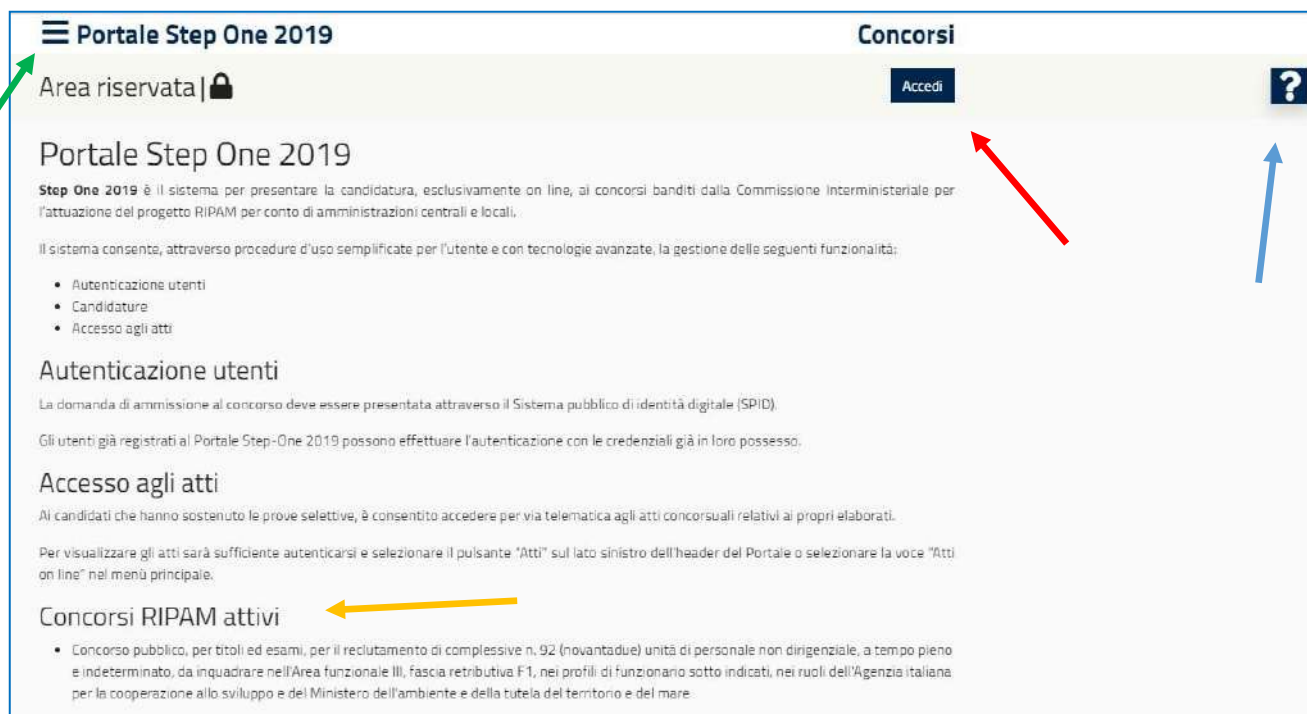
Portale Step One 2019

Concorsi

Area riservata |

Accedi

?

Portale Step One 2019

**Step One 2019** è il sistema per presentare la candidatura, esclusivamente on line, ai concorsi banditi dalla Commissione Interministeriale per l'attuazione del progetto RIPAM per conto di amministrazioni centrali e locali.

Il sistema consente, attraverso procedure d'uso semplificate per l'utente e con tecnologie avanzate, la gestione delle seguenti funzionalità:

- Autenticazione utenti
- Candidature
- Accesso agli atti

Autenticazione utenti

La domanda di ammissione al concorso deve essere presentata attraverso il Sistema pubblico di identità digitale (SPID).

Gli utenti già registrati al Portale Step-One 2019 possono effettuare l'autenticazione con le credenziali già in loro possesso.

Accesso agli atti

Ai candidati che hanno sostenuto le prove selettive, è consentito accedere per via telematica agli atti concorsuali relativi ai propri elaborati.

Per visualizzare gli atti sarà sufficiente autenticarsi e selezionare il pulsante "Atti" sul lato sinistro dell'header del Portale o selezionare la voce "Atti on line" nel menù principale.

Concorsi RIPAM attivi

- Concorso pubblico, per titoli ed esami, per il reclutamento di complessive n. 92 (novantadue) unità di personale non dirigenziale, a tempo pieno e indeterminato, da inquadrare nell'Area funzionale III, fascia retributiva F1, nei profili di funzionario sotto indicati, nei ruoli dell'Agenzia italiana per la cooperazione allo sviluppo e del Ministero dell'ambiente e della tutela del territorio e del mare